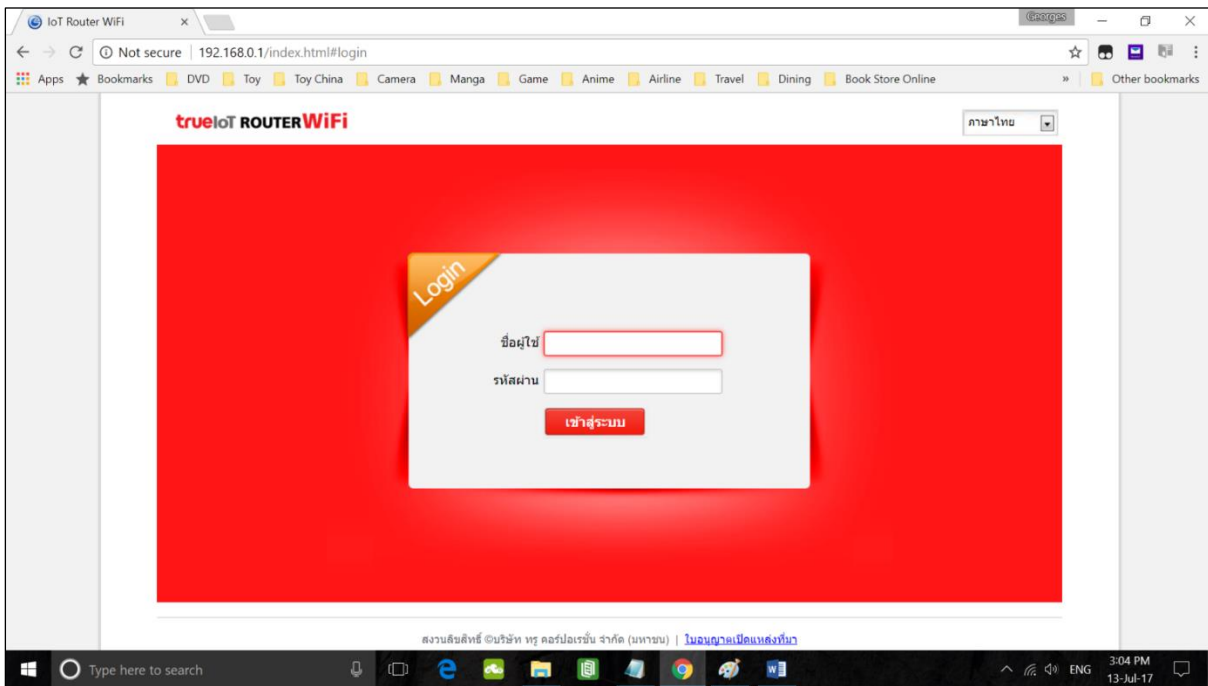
IoT Router WiFi ×

Georges

Not secure | 192.168.0.1/index.html#login

Apps Bookmarks DVD Toy Toy China Camera Manga Game Anime Airline Travel Dining Book Store Online » Other bookmarks

trueIoT ROUTER WiFi

ภาษาไทย

Login

ชื่อผู้ใช้

รหัสผ่าน

เข้าสู่ระบบ

สงวนลิขสิทธิ์ ©บริษัท ทรู คอร์ปอเรชั่น จำกัด (มหาชน) | ใบอนุญาตเปิดแหล่งที่มา

Type here to search

ENG 3:04 PM 13-Jul-17